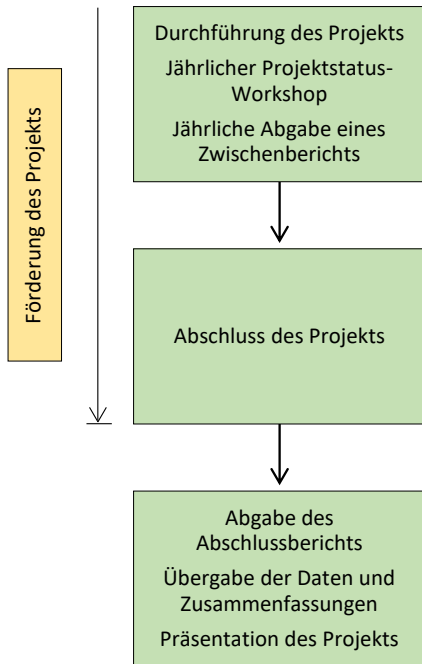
Förderung des Projekts

Durchführung des Projekts

Jährlicher Projektstatus-Workshop

Jährliche Abgabe eines Zwischenberichts

Abschluss des Projekts

Abgabe des Abschlussberichts

Übergabe der Daten und Zusammenfassungen

Präsentation des Projekts